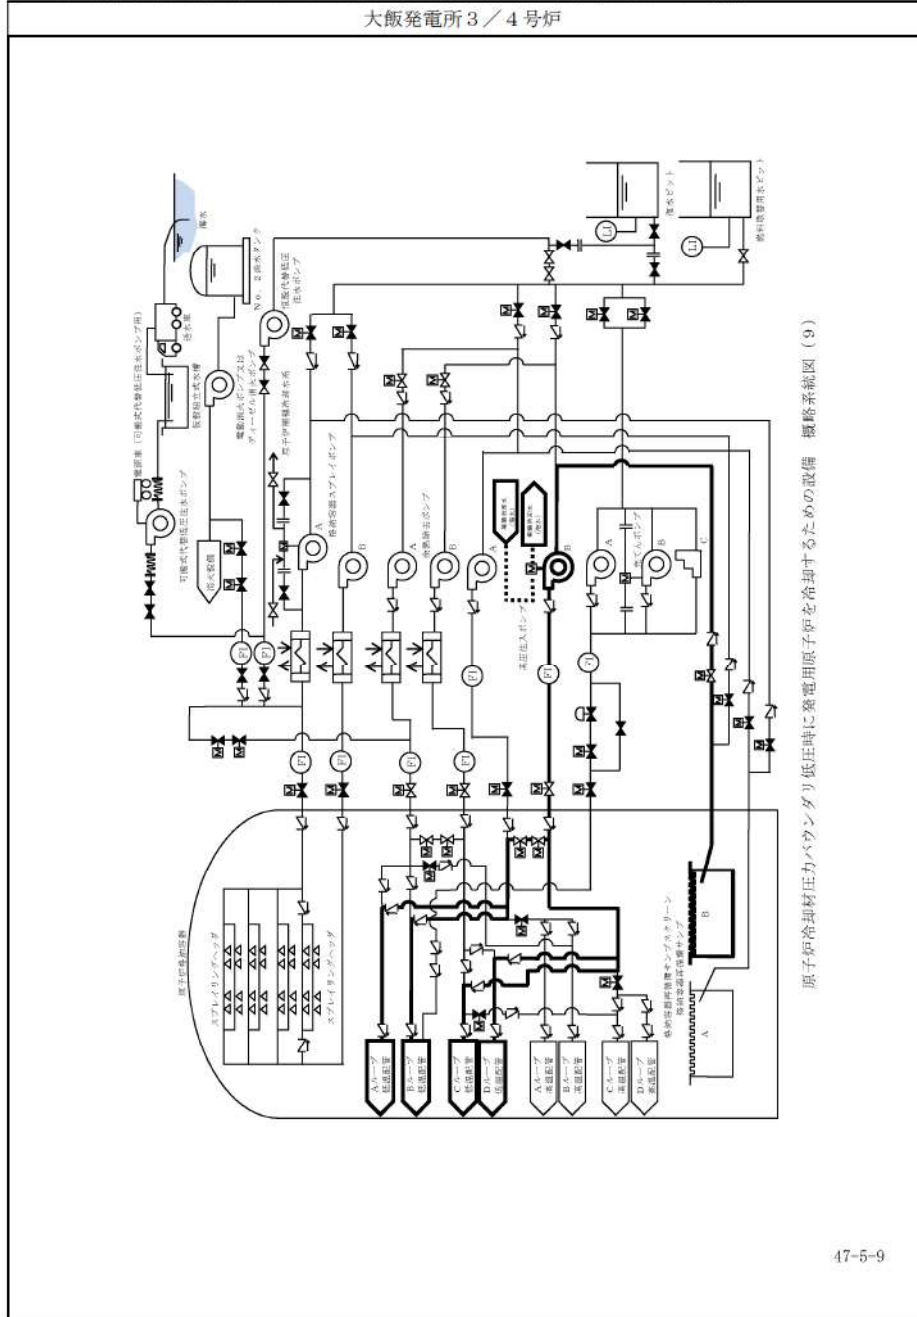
大飯発電所3／4号炉

海水

No.2淡水タンク

送水車

可搬式代替低圧注水ポンプ（可搬式代替低圧注水ポンプ用）

仮設組立式水槽

電動消火ポンプ又はディーゼル消火ポンプ

恒設代替低圧注水ポンプ

原子炉補給水系統

可搬式代替低圧注水ポンプ

消火水槽

格納容器スプレイポンプ

余熱除去ポンプ

高圧注入ポンプ

充てんポンプ

燃料取替用水ピット

復水ピット

FI

LI

M

A

B

C

原子炉格納容器

スプレイリングヘッダ

スプレイリングヘッダ

格納容器再循環サンプスクリーン

格納容器再循環サンプ

Aループ低温配管

Bループ低温配管

Cループ低温配管

Dループ低温配管

Aループ高温配管

Bループ高温配管

Cループ高温配管

Dループ高温配管

原子炉冷却材圧力バウンダリ低圧時に発電用原子炉を冷却するための設備　概略系統図（9）

47-5-9